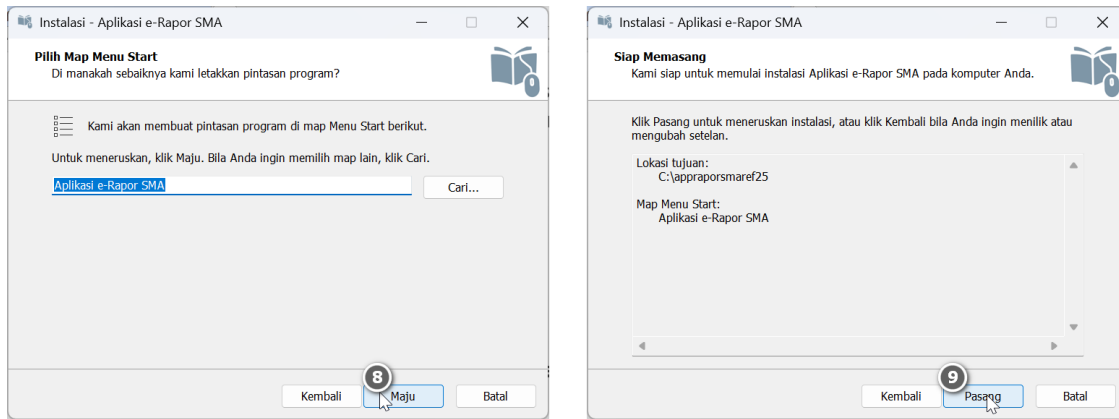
Instalasi - Aplikasi e-Rapor SMA

Pilih Map Menu Start
Di manakah sebaiknya kami letakkan pintasan program?

Kami akan membuat pintasan program di map Menu Start berikut.

Untuk meneruskan, klik Maju. Bila Anda ingin memilih map lain, klik Cari.

Aplikasi e-Rapor SMA

Cari...

8

Kembali

Maju

Batal

Instalasi - Aplikasi e-Rapor SMA

Siap Memasang
Kami siap untuk memulai instalasi Aplikasi e-Rapor SMA pada komputer Anda.

Klik Pasang untuk meneruskan instalasi, atau klik Kembali bila Anda ingin menilik atau mengubah setelan.

Lokasi tujuan:
C:\appraporsmaref25

Map Menu Start:
Aplikasi e-Rapor SMA

9

Kembali

Pasang

Batal